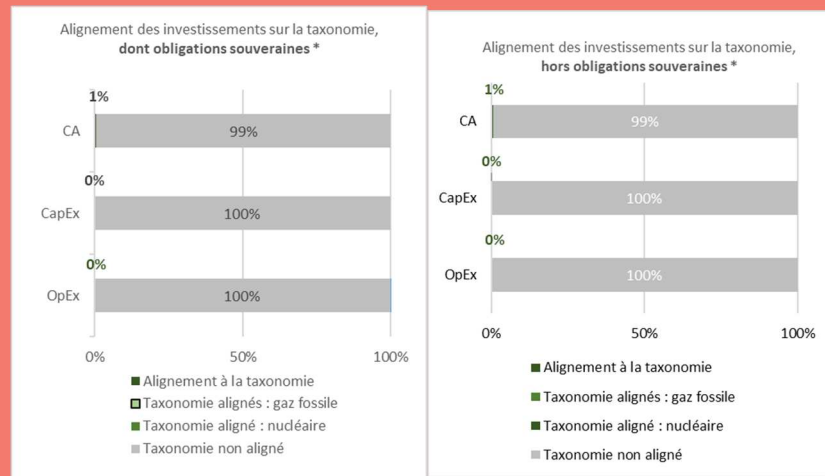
Alignement des investissements sur la taxonomie, **dont obligations souveraines ***

1%

CA

99%

0%

CapEx

100%

0%

OpEx

100%

0%

50%

100%

Alignement à la taxonomie

Taxonomie alignés : gaz fossile

Taxonomie aligné : nucléaire

Taxonomie non aligné

Alignement des investissements sur la taxonomie, **hors obligations souveraines ***

1%

CA

99%

0%

CapEx

100%

0%

OpEx

100%

0%

50%

100%

Alignement à la taxonomie

Taxonomie alignés : gaz fossile

Taxonomie aligné : nucléaire

Taxonomie non aligné